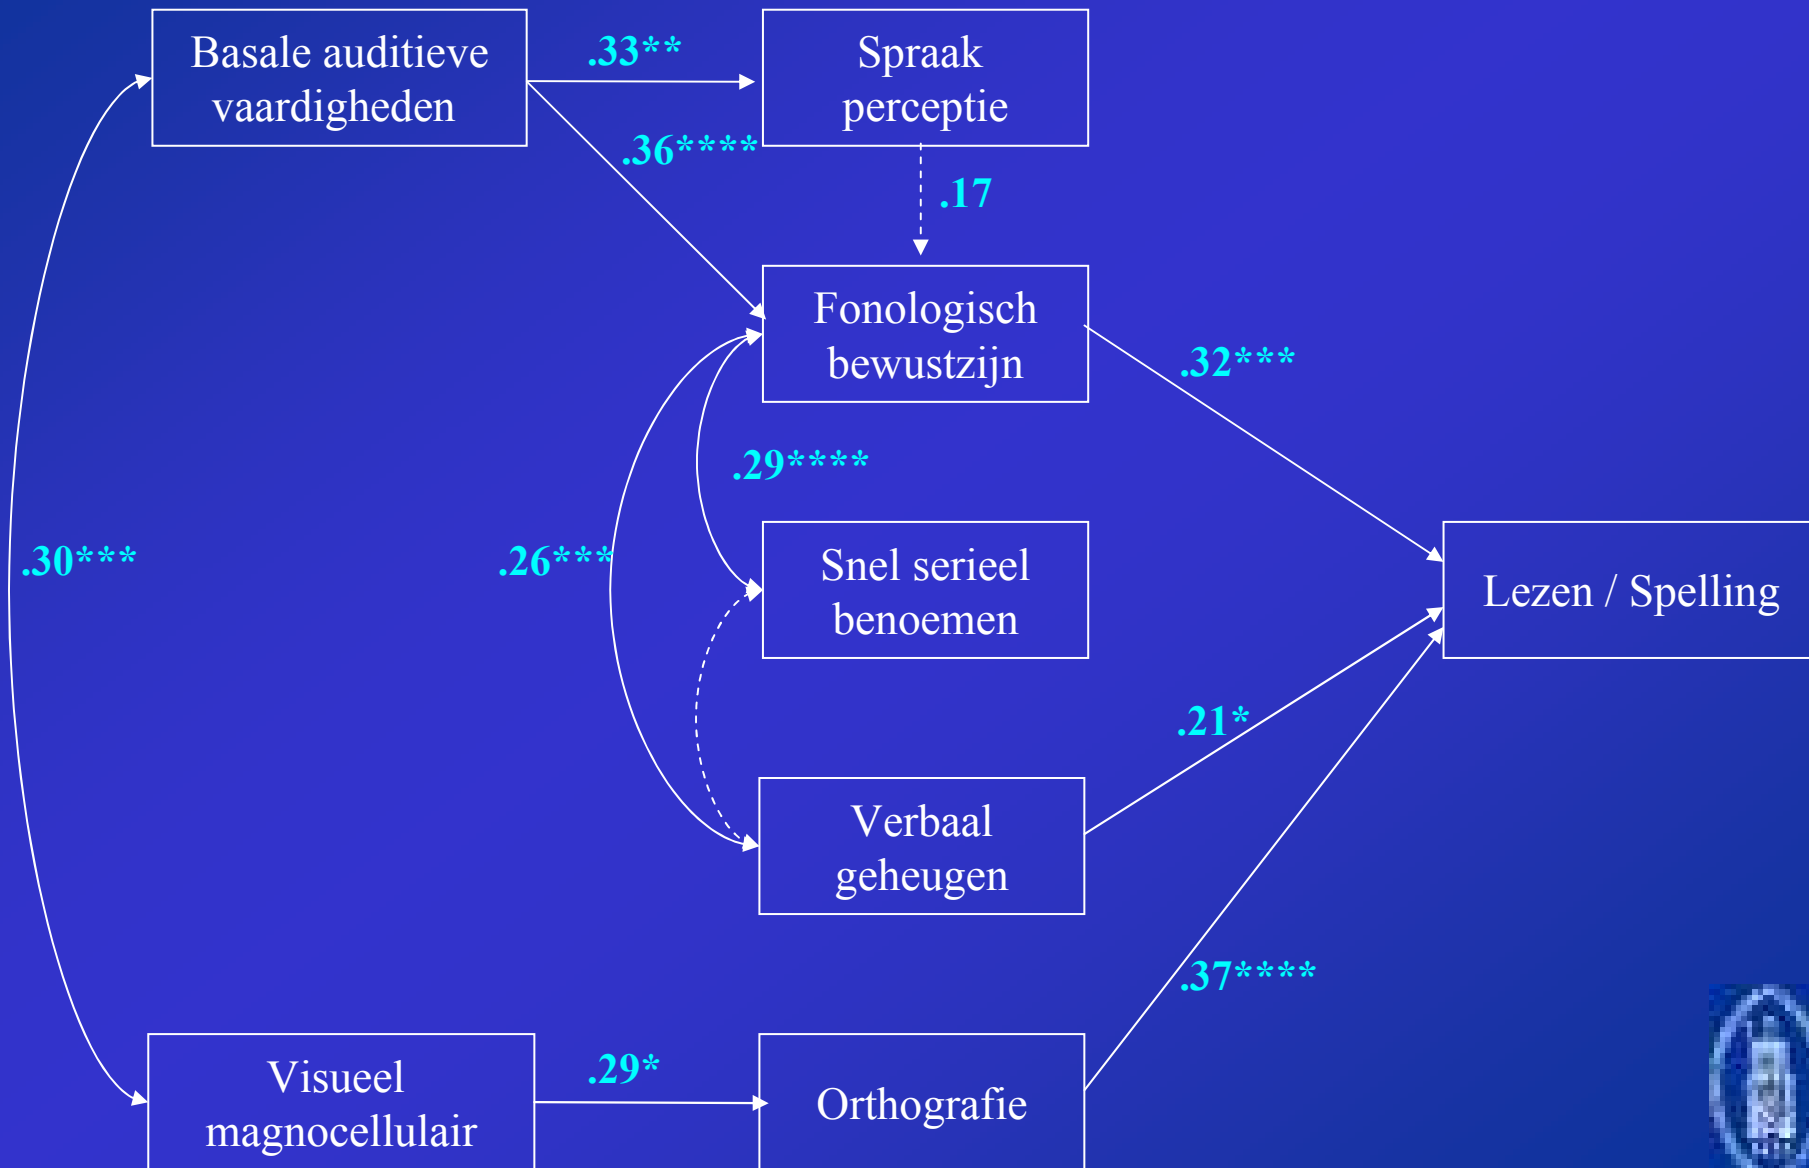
Basale auditieve vaardigheden

.33**

Spraak perceptie

.36****

.17

Fonologisch bewustzijn

.32***

.29****

.30***

.26***

Snel serieel benoemen

Lezen / Spelling

.21*

Verbaal geheugen

.37****

Visueel magnocellulair

.29*

Orthografie